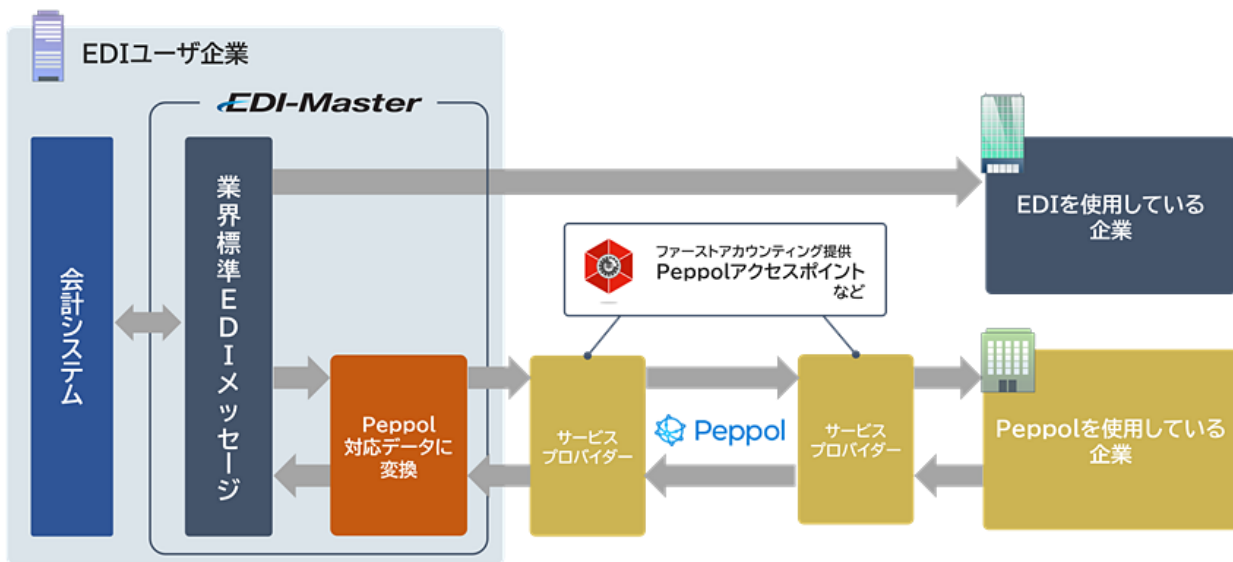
EDIユーザ企業

EDI-Master

会計システム

業界標準EDIメッセージ

Peppol対応データに変換

EDIを使用している企業

ファーストアカウンティング提供
Peppolアクセスポイント
など

サービスプロバイダー

Peppol

サービスプロバイダー

Peppolを使用している企業